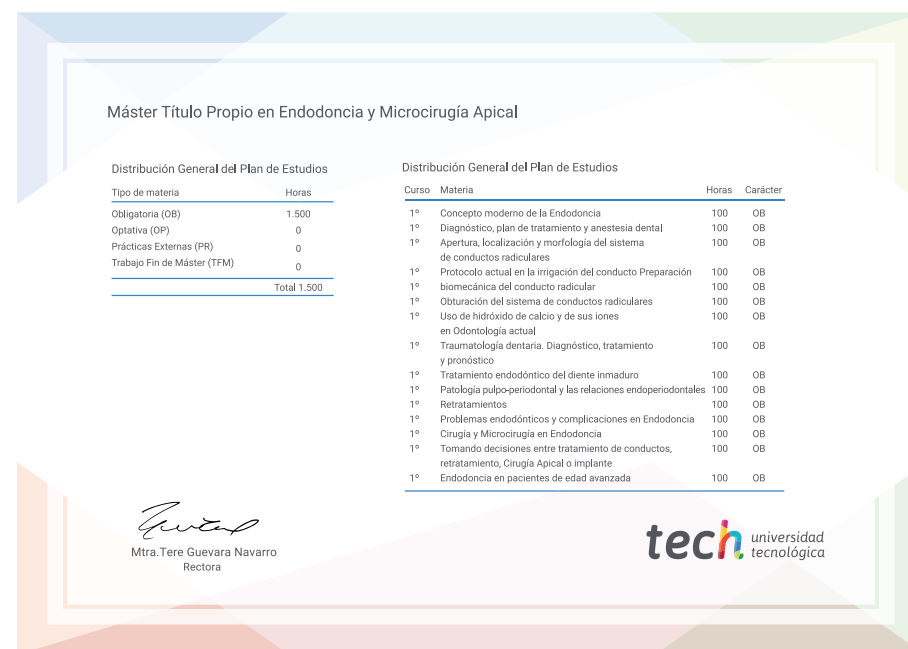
Máster Título Propio en Endodoncia y Microcirugía Apical

Distribución General del Plan de Estudios

| Tipo de materia | Horas |
|---|---|
| Obligatoria (OB) | 1.500 |
| Optativa (OP) | 0 |
| Prácticas Externas (PR) | 0 |
| Trabajo Fin de Máster (TFM) | 0 |
| | Total 1.500 |

Distribución General del Plan de Estudios

| Curso | Materia | Horas | Carácter |
|---|---|---|---|
| 1º | Concepto moderno de la Endodoncia | 100 | OB |
| 1º | Diagnóstico, plan de tratamiento y anestesia dental | 100 | OB |
| 1º | Apertura, localización y morfología del sistema de conductos radiculares | 100 | OB |
| 1º | Protocolo actual en la irrigación del conducto Preparación | 100 | OB |
| 1º | biomecánica del conducto radicular | 100 | OB |
| 1º | Obturación del sistema de conductos radiculares | 100 | OB |
| 1º | Uso de hidróxido de calcio y de sus iones en Odontología actual | 100 | OB |
| 1º | Traumatología dentaria. Diagnóstico, tratamiento y pronóstico | 100 | OB |
| 1º | Tratamiento endodóntico del diente inmaduro | 100 | OB |
| 1º | Patología pulpo-periodontal y las relaciones endoperiodontales | 100 | OB |
| 1º | Retratamientos | 100 | OB |
| 1º | Problemas endodónticos y complicaciones en Endodoncia | 100 | OB |
| 1º | Cirugía y Microcirugía en Endodoncia | 100 | OB |
| 1º | Tomando decisiones entre tratamiento de conductos, retratamiento, Cirugía Apical o implante | 100 | OB |
| 1º | Endodoncia en pacientes de edad avanzada | 100 | OB |

Mtra.Tere Guevara Navarro
Rectora

tech universidad tecnológica